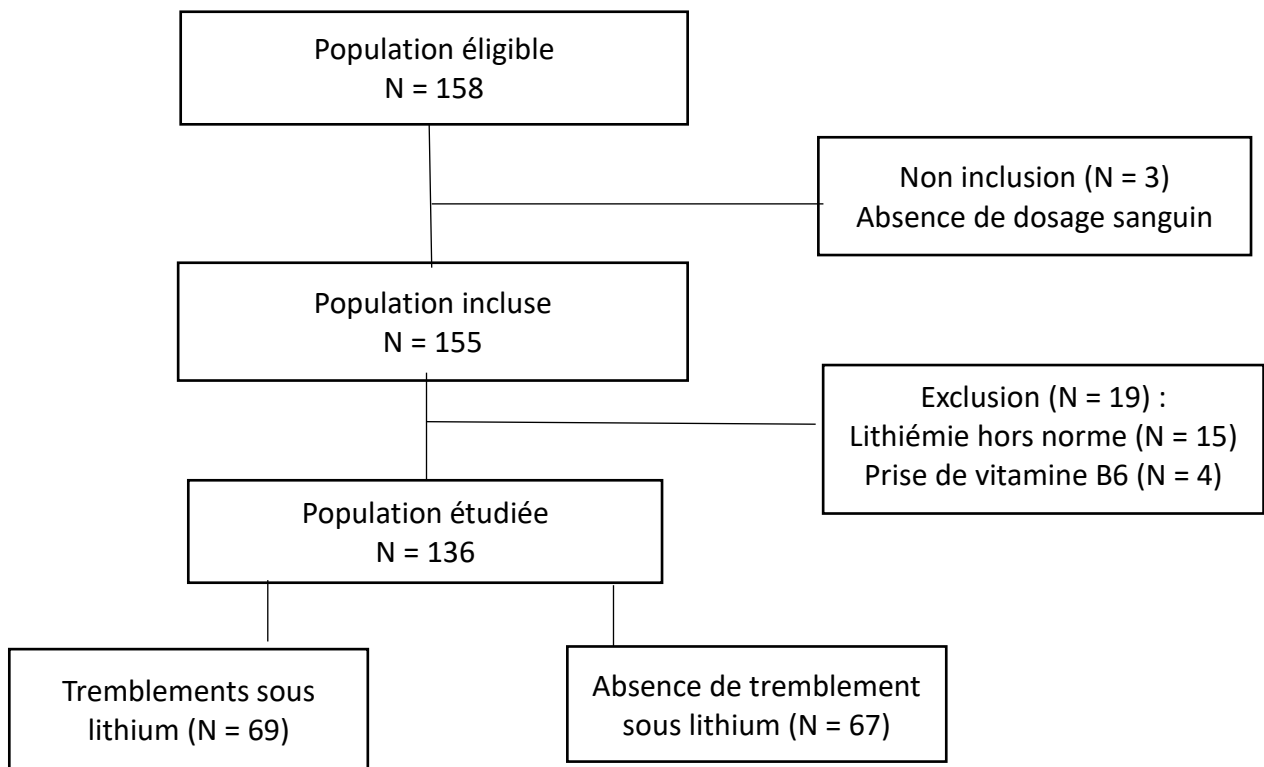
Population éligible
N = 158

Non inclusion (N = 3)
Absence de dosage sanguin

Population incluse
N = 155

Exclusion (N = 19) :
Lithiémie hors norme (N = 15)
Prise de vitamine B6 (N = 4)

Population étudiée
N = 136

Tremblements sous lithium (N = 69)

Absence de tremblement sous lithium (N = 67)